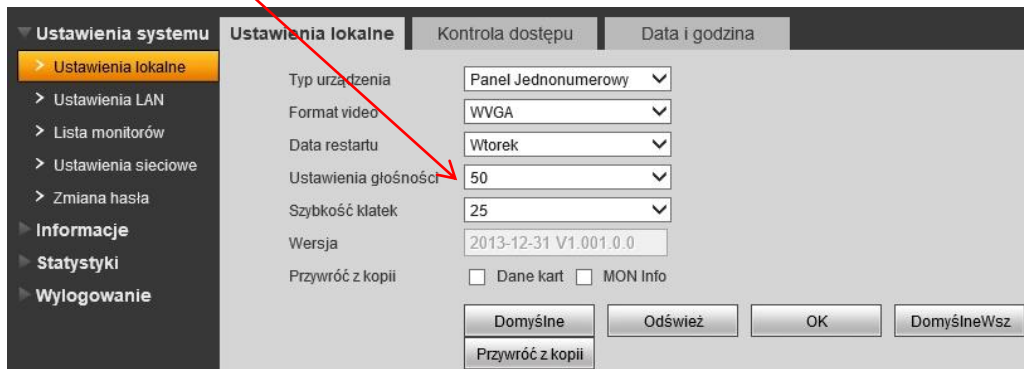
Ustawienia systemu
> Ustawienia lokalne
> Ustawienia LAN
> Lista monitorów
> Ustawienia sieciowe
> Zmiana hasła
Informacje
Statystyki
Wylogowanie

Ustawienia lokalne | Kontrola dostępu | Data i godzina

Typ urządzenia: Panel Jednonumerowy
Format video: WVGA
Data restartu: Wtorek
Ustawienia głośności: 50
Szybkość klatek: 25
Wersja: 2013-12-31 V1.001.0.0
Przywróć z kopii: Dane kart MON Info

Domyślne | Odśwież | OK | DomyślneWsz
Przywróć z kopii